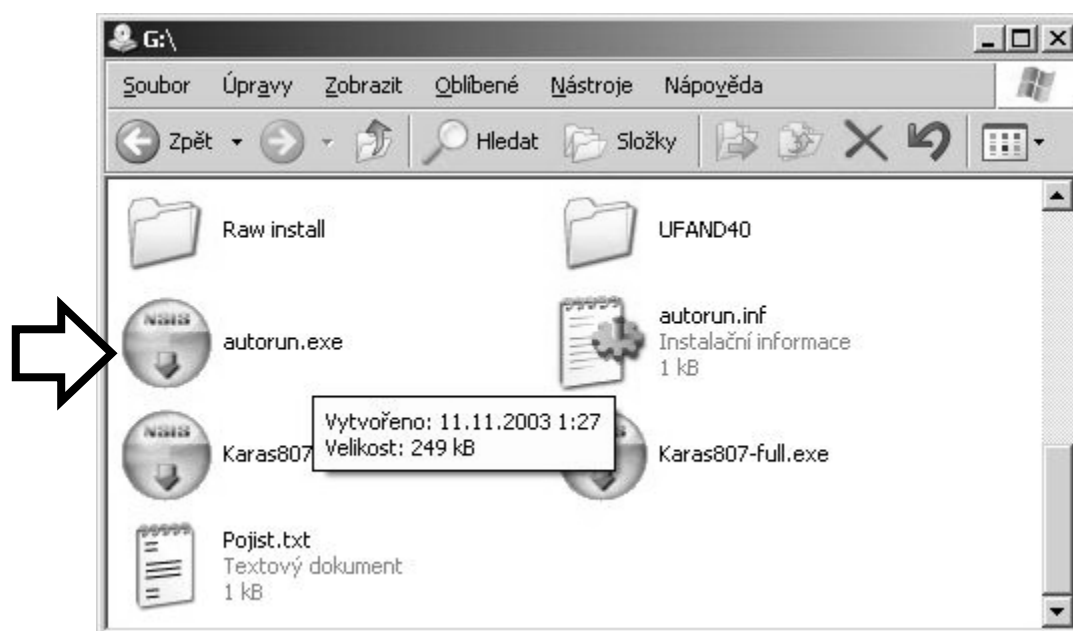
G:\

Soubor Úpravy Zobrazit Oblíbené Nástroje Nápověda

Zpět Hledat Složky

Raw install

UFAND40

NAIS

autorun.exe

autorun.inf
Instalační informace
1 kB

NAIS

Karas807

Vytvořeno: 11.11.2003 1:27
Velikost: 249 kB

Karas807-full.exe

Pojist.txt
Textový dokument
1 kB